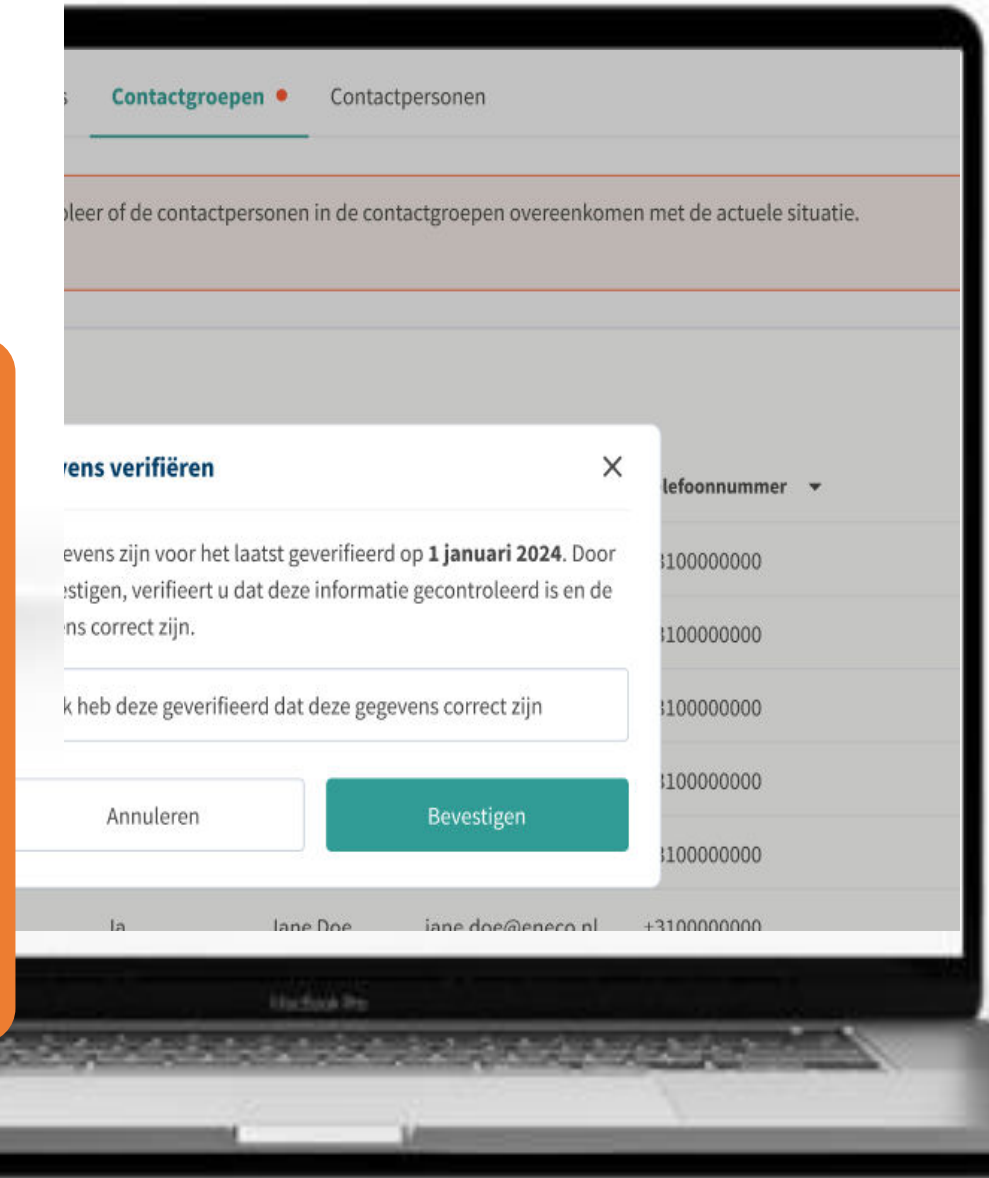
s Contactgroepen • Contactpersonen

oleer of de contactpersonen in de contactgroepen overeenkomen met de actuele situatie.

vens verifiëren ×

evens zijn voor het laatst geverifieerd op **1 januari 2024**. Door estigen, verifieert u dat deze informatie gecontroleerd is en de ns correct zijn.

k heb deze geverifieerd dat deze gegevens correct zijn

Annuleren

Bevestigen

lefoonnummer ▾

3100000000

3100000000

3100000000

3100000000

3100000000

Ja Jane Doe jane.doe@eneco.nl +3100000000

MacBook Pro